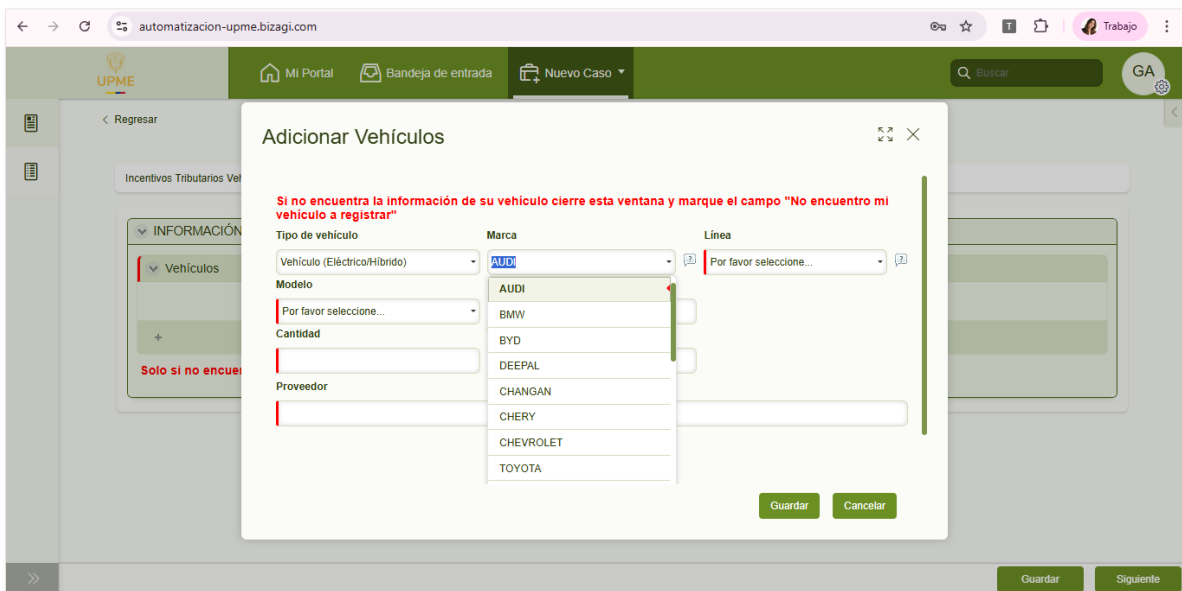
automatizacion-upme.bizagi.com

Trabajo

UPME

Mi Portal

Bandeja de entrada

Nuevo Caso

Buscar

GA

Regresar

Incentivos Tributarios Veh

INFORMACIÓN

Vehículos

+

Solo si no encuen

Adicionar Vehículos

Si no encuentra la información de su vehículo cierre esta ventana y marque el campo "No encuentro mi vehículo a registrar"

Tipo de vehículo

Vehículo (Eléctrico/Híbrido)

Marca

AUDI

Línea

Por favor seleccione...

Modelo

Por favor seleccione...

Cantidad

Proveedor

AUDI
BMW
BYD
DEEPAL
CHANGAN
CHERY
CHEVROLET
TOYOTA

Guardar

Cancelar

Guardar

Siguiente